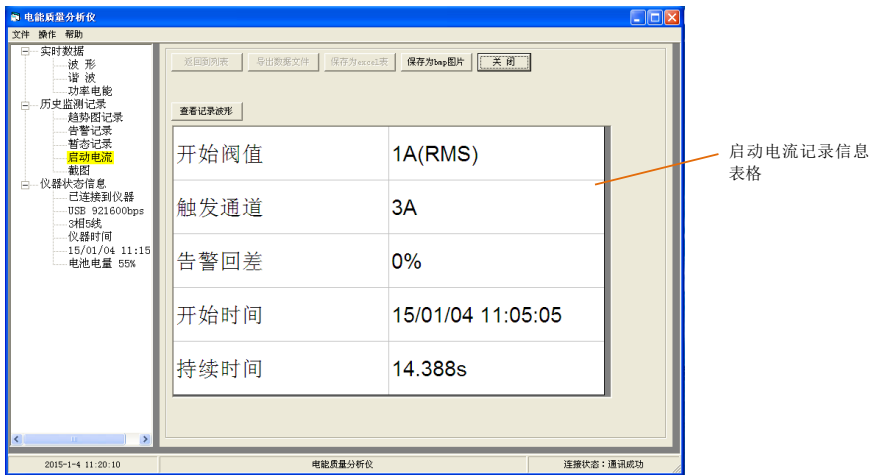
电能质量分析仪

文件 操作 帮助

实时数据
波 形
谐 波
功率电能
历史监测记录
趋势图记录
告警记录
暂态记录
启动电流
截图
仪器状态信息
已连接到仪器
USB 921600bps
3相5线
仪器时间
15/01/04 11:15
电池电量 55%

返回到前表 导出数据文件 保存为excel表 保存为bmp图片 关 闭

查看记录波形

| 开始阈值 | 1A(RMS) |
|---|---|
| 触发通道 | 3A |
| 告警回差 | 0% |
| 开始时间 | 15/01/04 11:05:05 |
| 持续时间 | 14.388s |

启动电流记录信息表格

2015-1-4 11:20:10 电能质量分析仪 连接状态：通讯成功